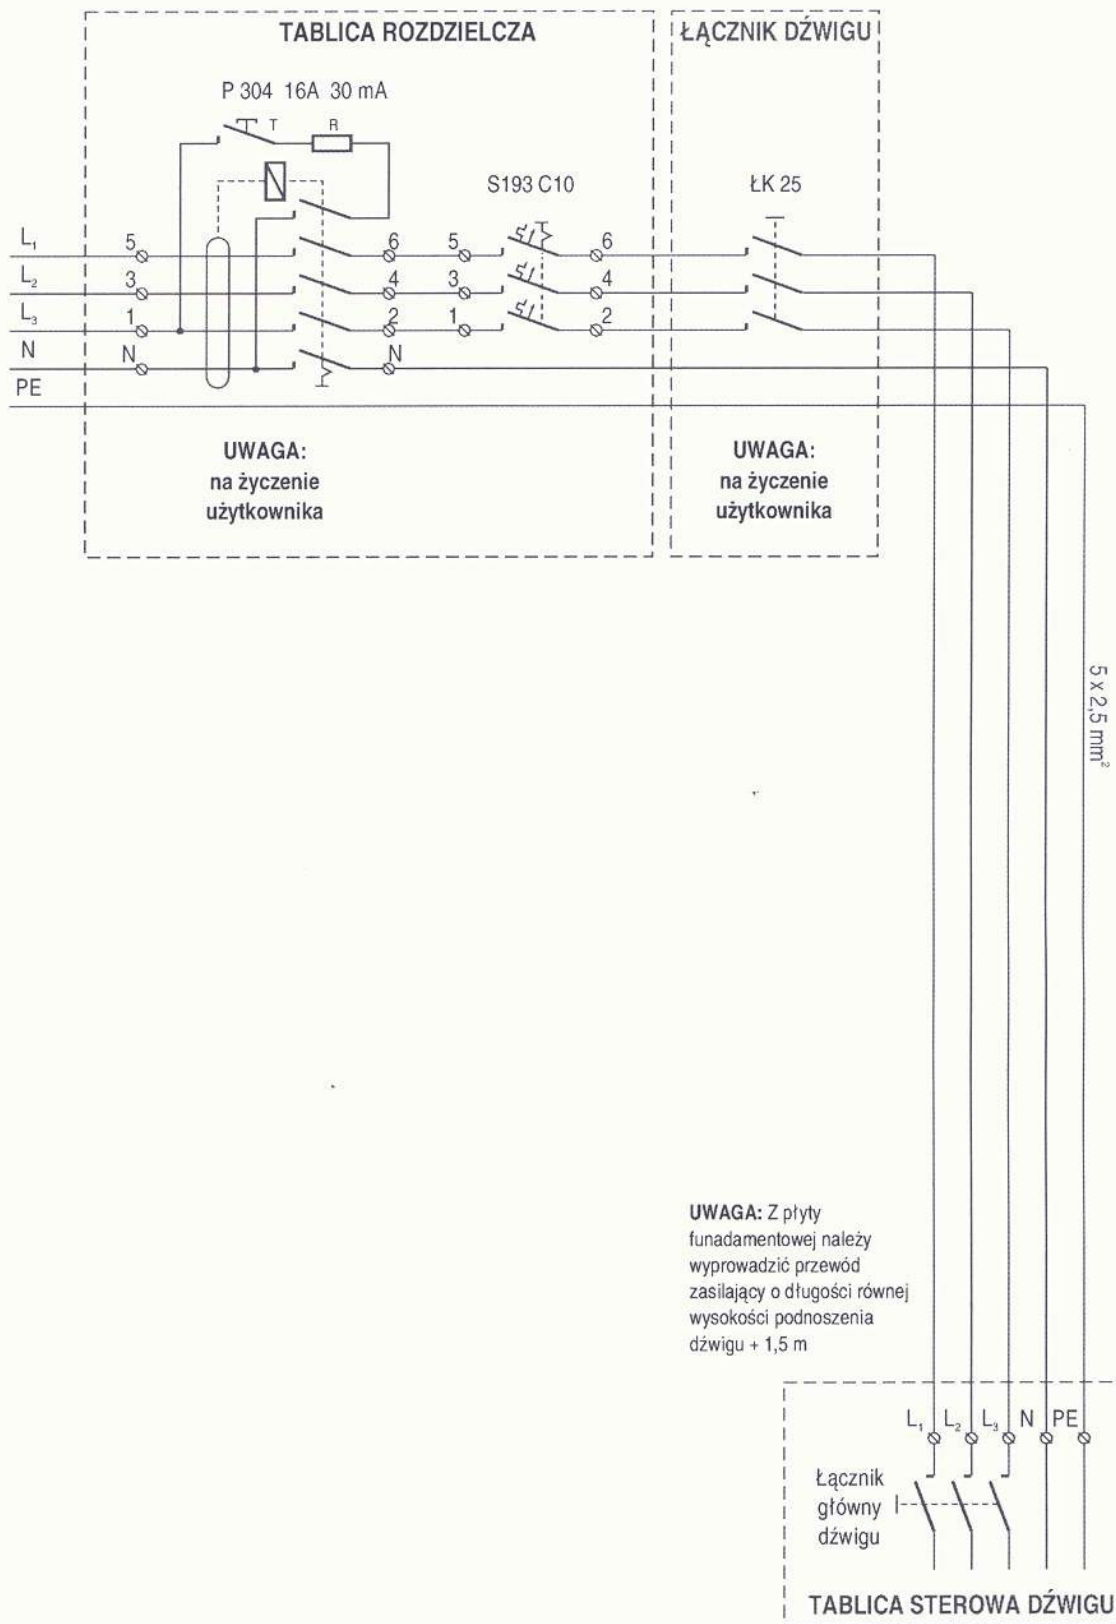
TABLICA ROZDZIELCZA

ŁĄCZNIK DŹWIGU

P 304 16A 30 mA

T

R

S193 C10

ŁK 25

$L_1$ 5 6 5 6
$L_2$ 3 4 3 4
$L_3$ 1 2 1 2
N N N
PE

UWAGA:
na życzenie
użytkownika

UWAGA:
na życzenie
użytkownika

5 x 2,5 mm$^2$

**UWAGA:** Z płyty funadamentowej należy wyprowadzić przewód zasilający o długości równej wysokości podnoszenia dźwigu + 1,5 m

$L_1$ $L_2$ $L_3$ N PE

Łącznik
główny
dźwigu

TABLICA STEROWA DŹWIGU